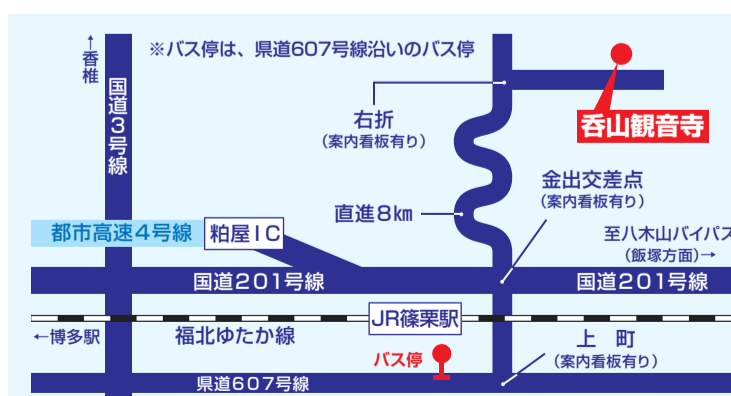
※バス停は、県道607号線沿いのバス停

↑
香椎

国道3号線

右折
（案内看板有り）

香山観音寺

金出交差点
（案内看板有り）

直進8km

都市高速4号線

粕屋IC

至八木山バイパス
（飯塚方面）→

国道201号線

国道201号線

←博多駅

JR篠栗駅

福北ゆたか線

上　町
（案内看板有り）

バス停

県道607号線